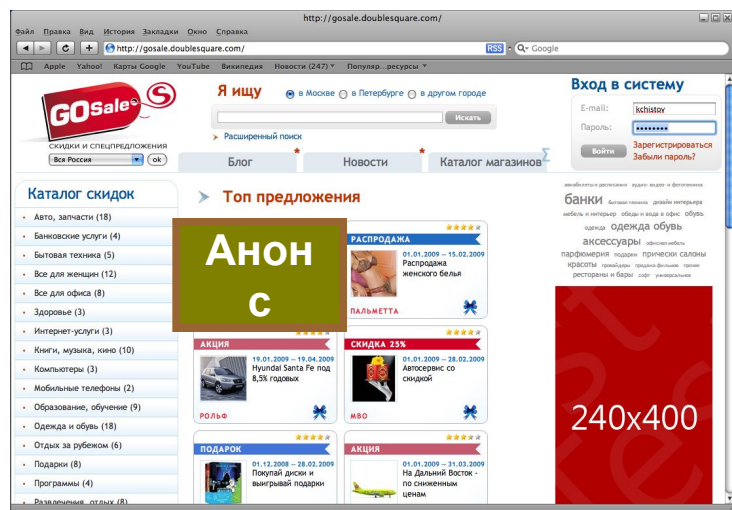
http://gosale.doublesquare.com/

Файл Правка Вид История Закладки Окно Справка

http://gosale.doublesquare.com/

RSS Google

Apple Yahoo! Карты Google YouTube Википедия Новости (247) Популяр...ресурсы

GOSale

СКИДКИ И СПЕЦПРЕДЛОЖЕНИЯ

Вся Россия ok

Я ищу

в Москве в Петербурге в другом городе

Искать

Расширенный поиск

Вход в систему

E-mail: kchistov

Пароль: ••••••••

Войти

Зарегистрироваться

Забыли пароль?

Блог Новости Каталог магазинов

Каталог скидок

Авто, запчасти (18)

Банковские услуги (4)

Бытовая техника (5)

Все для женщин (12)

Все для офиса (8)

Здоровье (3)

Интернет-услуги (3)

Книги, музыка, кино (10)

Компьютеры (3)

Мобильные телефоны (2)

Образование, обучение (9)

Одежда и обувь (18)

Отдых за рубежом (6)

Подарки (8)

Программы (4)

Развлечения, отдых (8)

Топ предложения

Анонс

РАСПРОДАЖА

01.01.2009 — 15.02.2009

Распродажа женского белья

ПАЛЬМЕТТА

АКЦИЯ

19.01.2009 — 19.04.2009

Hyundai Santa Fe под 8,5% годовых

РОЛЬФ

СКИДКА 25%

01.01.2009 — 28.02.2009

Автосервис со скидкой

МВО

ПОДАРОК

01.12.2008 — 28.02.2009

Покупай диски и выигрывай подарки

АКЦИЯ

01.01.2009 — 31.03.2009

На Дальний Восток - по сниженным ценам

банки бытовая техника дизайн интерьера мебель и интерьер обеды и вода в офис обувь одежда одежда обувь аксессуары офисная мебель парфюмерия подарки прически салоны красоты провайдеры продажа фильмов прокат рестораны и бары софт универсальная

240x400